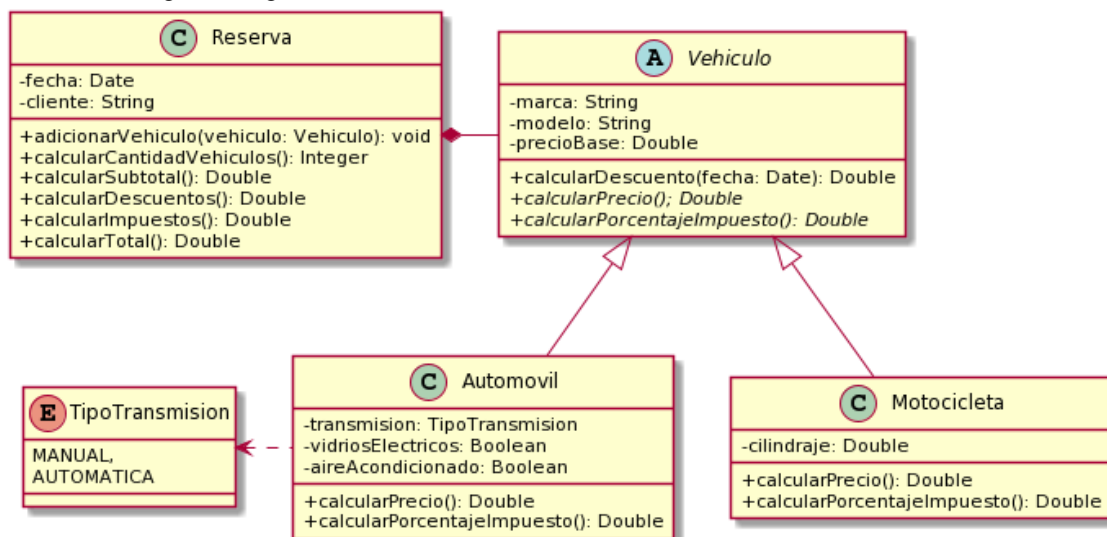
C Reserva

-fecha: Date
-cliente: String

+adicionarVehiculo(vehiculo: Vehiculo): void
+calcularCantidadVehiculos(): Integer
+calcularSubtotal(): Double
+calcularDescuentos(): Double
+calcularImpuestos(): Double
+calcularTotal(): Double

A Vehiculo

-marca: String
-modelo: String
-precioBase: Double

+calcularDescuento(fecha: Date): Double
+calcularPrecio(); Double
+calcularPorcentajeImpuesto(): Double

E TipoTransmision

MANUAL,
AUTOMATICA

C Automovil

-transmision: TipoTransmision
-vidriosElectricos: Boolean
-aireAcondicionado: Boolean

+calcularPrecio(): Double
+calcularPorcentajeImpuesto(): Double

C Motocicleta

-cilindraje: Double

+calcularPrecio(): Double
+calcularPorcentajeImpuesto(): Double